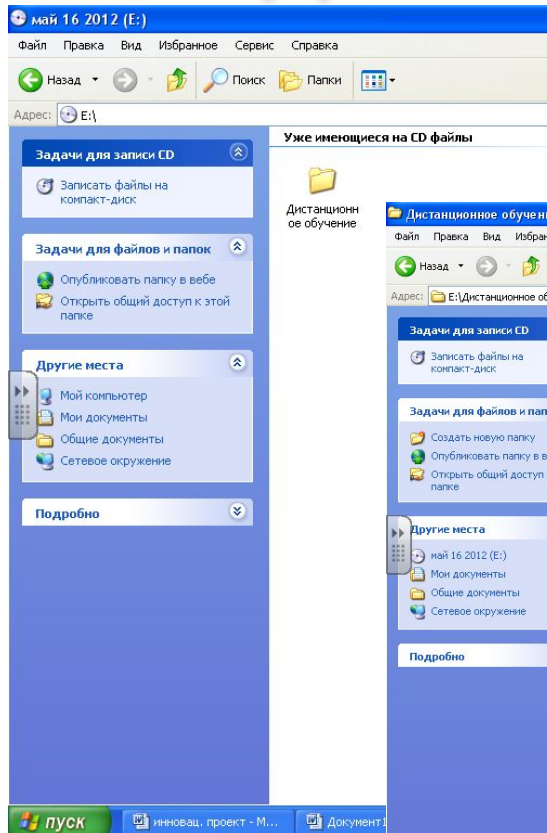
май 16 2012 (E:)

Файл Правка Вид Избранное Сервис Справка

Назад Поиск Папки

Адрес: E:\

Задачи для записи CD

Записать файлы на компакт-диск

Задачи для файлов и папок

Опубликовать папку в вебе

Открыть общий доступ к этой папке

Другие места

Мой компьютер

Мои документы

Общие документы

Сетевое окружение

Подробно

Уже имеющиеся на CD файлы

Дистанционное обучение

Дистанционное обучени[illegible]

Файл Правка Вид Избран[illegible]

Назад

Адрес: E:\Дистанционное об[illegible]

Задачи для записи CD

Записать файлы на компакт-диск

Задачи для файлов и пап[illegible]

Создать новую папку

Опубликовать папку в в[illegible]

Открыть общий доступ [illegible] папке

Другие места

май 16 2012 (E:)

Мои документы

Общие документы

Сетевое окружение

Подробно

пуск

инновац. проект - М...

Документ1